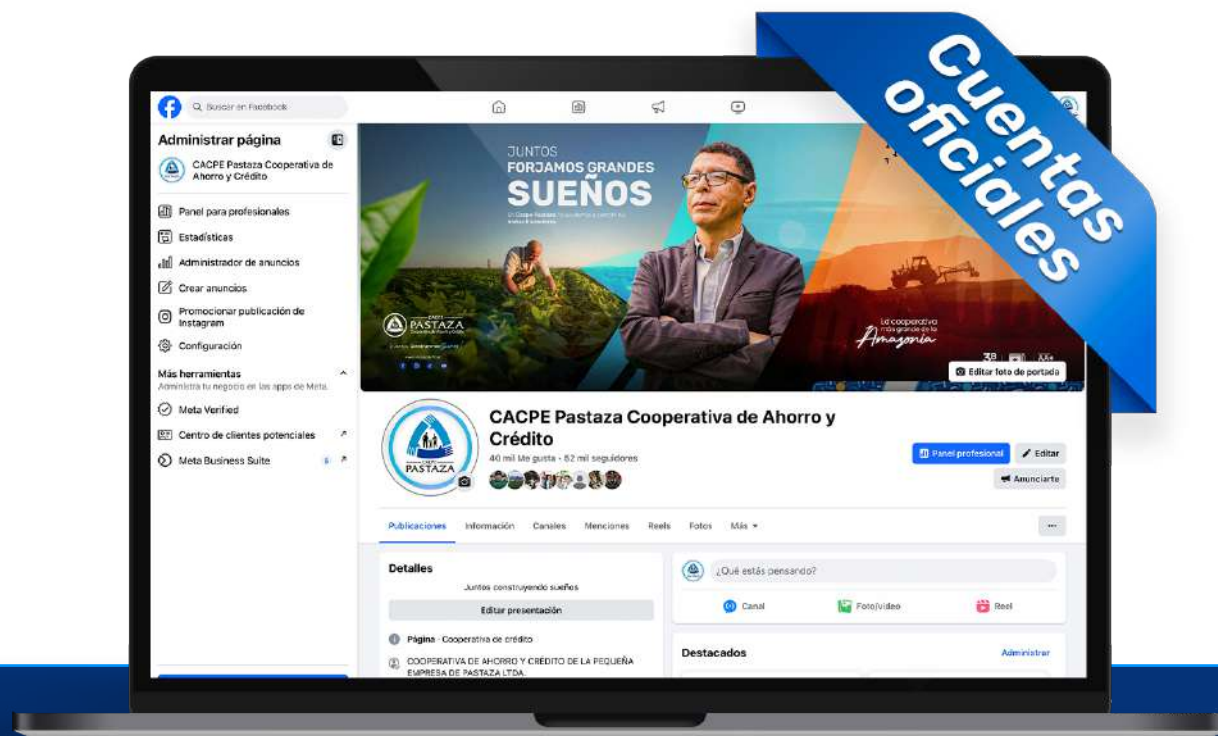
Cuentas oficiales

Buscar en Facebook

Administrar página

CACPE Pastaza Cooperativa de Ahorro y Crédito

Panel para profesionales
Estadísticas
Administrador de anuncios
Crear anuncios
Promocionar publicación de Instagram
Configuración

Más herramientas
Administra tu negocio en las apps de Meta.
Meta Verified
Centro de clientes potenciales
Meta Business Suite

JUNTOS
FORJAMOS GRANDES
SUEÑOS

CACPE PASTAZA

La cooperativa más grande de la Amazonía

Editar foto de portada

CACPE Pastaza Cooperativa de Ahorro y Crédito
40 mil Me gusta · 52 mil seguidores

Panel profesional
Editar
Anunciarte

Publicaciones Información Canales Menciones Reels Fotos Más

Detalles
Juntos construyendo sueños
Editar presentación
Página · Cooperativa de crédito
COOPERATIVA DE AHORRO Y CRÉDITO DE LA PEQUEÑA EMPRESA DE PASTAZA LTDA.

¿Qué estás pensando?
Canal Foto/video Reel

Destacados
Administrar